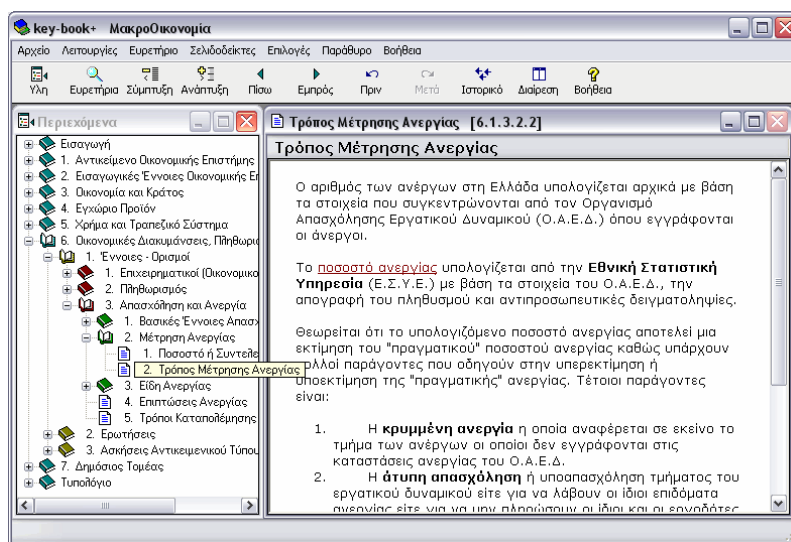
key-book+ ΜακροΟικονομία

Αρχείο Λειτουργίες Ευρετήριο Σελιδοδείκτες Επιλογές Παράθυρο Βοήθεια

Ύλη Ευρετήρια Σύμπτυξη Ανάπτυξη Πίσω Εμπρός Πριν Μετά Ιστορικό Διαίρεση Βοήθεια

Περιεχόμενα

Εισαγωγή
1. Αντικείμενο Οικονομικής Επιστήμης
2. Εισαγωγικές Έννοιες Οικονομικής Επ
3. Οικονομία και Κράτος
4. Εγχώριο Προϊόν
5. Χρήμα και Τραπεζικό Σύστημα
6. Οικονομικές Διακυμάνσεις, Πληθωρισ
1. Έννοιες - Ορισμοί
1. Επιχειρηματικοί (Οικονομικο
2. Πληθωρισμός
3. Απασχόληση και Ανεργία
1. Βασικές Έννοιες Απασχ
2. Μέτρηση Ανεργίας
1. Ποσοστό ή Συντελε
2. Τρόπος Μέτρησης Ανεργίας
3. Είδη Ανεργίας
4. Επιπτώσεις Ανεργίας
5. Τρόποι Καταπολέμησης
2. Ερωτήσεις
3. Ασκήσεις Αντικειμενικού Τύπου
7. Δημόσιος Τομέας
Τυπολόγιο

Τρόπος Μέτρησης Ανεργίας [6.1.3.2.2]

Τρόπος Μέτρησης Ανεργίας

Ο αριθμός των ανέργων στη Ελλάδα υπολογίζεται αρχικά με βάση τα στοιχεία που συγκεντρώνονται από τον Οργανισμό Απασχόλησης Εργατικού Δυναμικού (Ο.Α.Ε.Δ.) όπου εγγράφονται οι άνεργοι.

Το ποσοστό ανεργίας υπολογίζεται από την Εθνική Στατιστική Υπηρεσία (Ε.Σ.Υ.Ε.) με βάση τα στοιχεία του Ο.Α.Ε.Δ., την απογραφή του πληθυσμού και αντιπροσωπευτικές δειγματοληψίες.

Θεωρείται ότι το υπολογιζόμενο ποσοστό ανεργίας αποτελεί μια εκτίμηση του "πραγματικού" ποσοστού ανεργίας καθώς υπάρχουν πολλοί παράγοντες που οδηγούν στην υπερεκτίμηση ή υποεκτίμηση της "πραγματικής" ανεργίας. Τέτοιοι παράγοντες είναι:

1. Η κρυμμένη ανεργία η οποία αναφέρεται σε εκείνο το τμήμα των ανέργων οι οποίοι δεν εγγράφονται στις καταστάσεις ανεργίας του Ο.Α.Ε.Δ.
2. Η άτυπη απασχόληση ή υποαπασχόληση τμήματος του εργατικού δυναμικού είτε για να λάβουν οι ίδιοι επιδόματα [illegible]